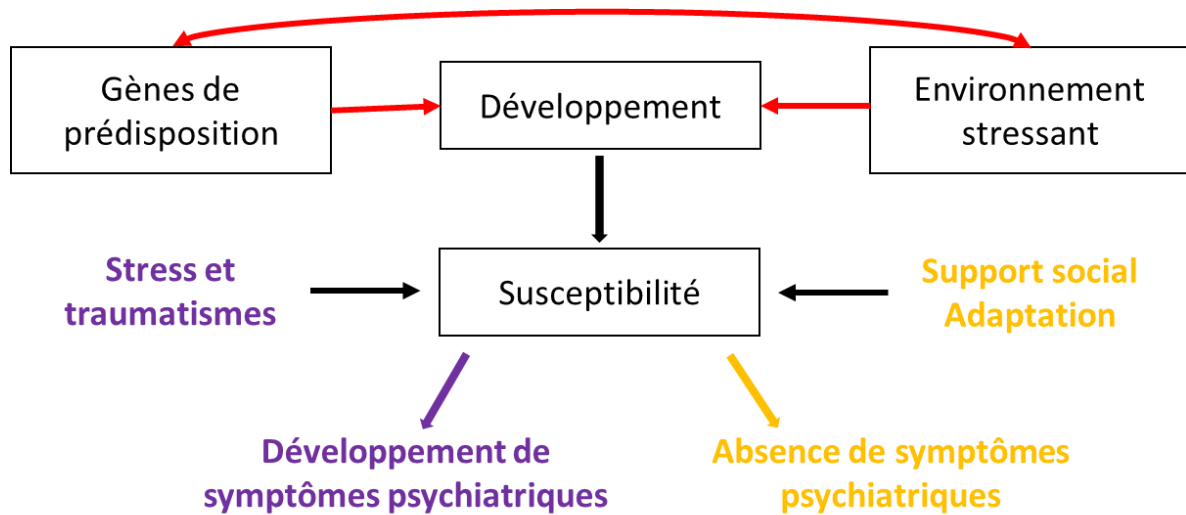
Gènes de prédisposition

Développement

Environnement stressant

Stress et traumatismes

Susceptibilité

Support social Adaptation

Développement de symptômes psychiatriques

Absence de symptômes psychiatriques